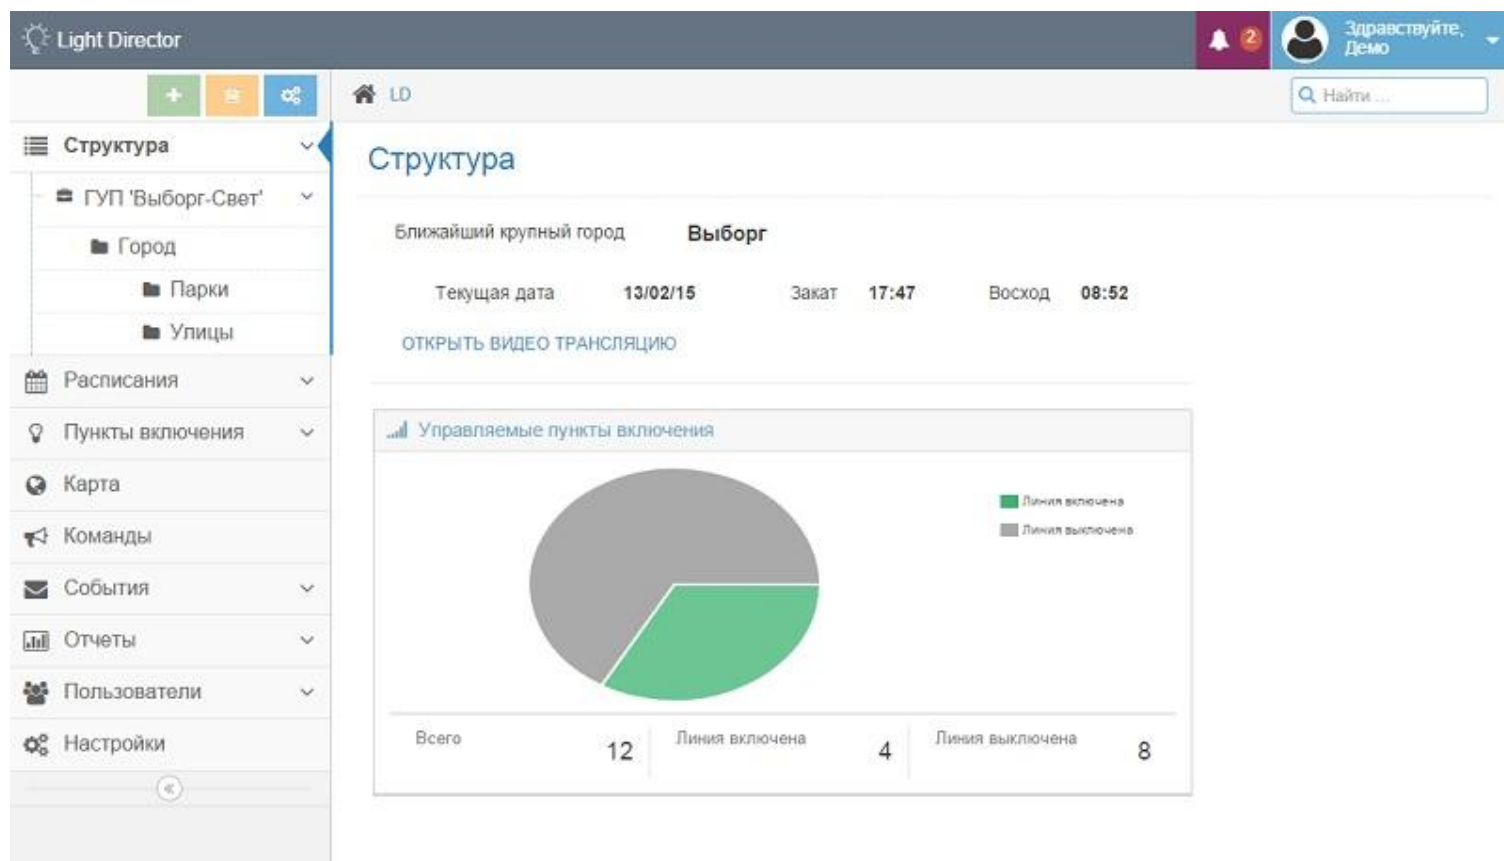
Light Director

2

Здравствуйте, Демо

LD

Найти ...

Структура

ГУП 'Выборг-Свет'

Город

Парки

Улицы

Расписания

Пункты включения

Карта

Команды

События

Отчеты

Пользователи

Настройки

Структура

Ближайший крупный город Выборг

Текущая дата 13/02/15 Закат 17:47 Восход 08:52

ОТКРЫТЬ ВИДЕО ТРАНСЛЯЦИЮ

Управляемые пункты включения

Линия включена
Линия выключена

| Всего | 12 | Линия включена | 4 | Линия выключена | 8 |
|---|---|---|---|---|---|